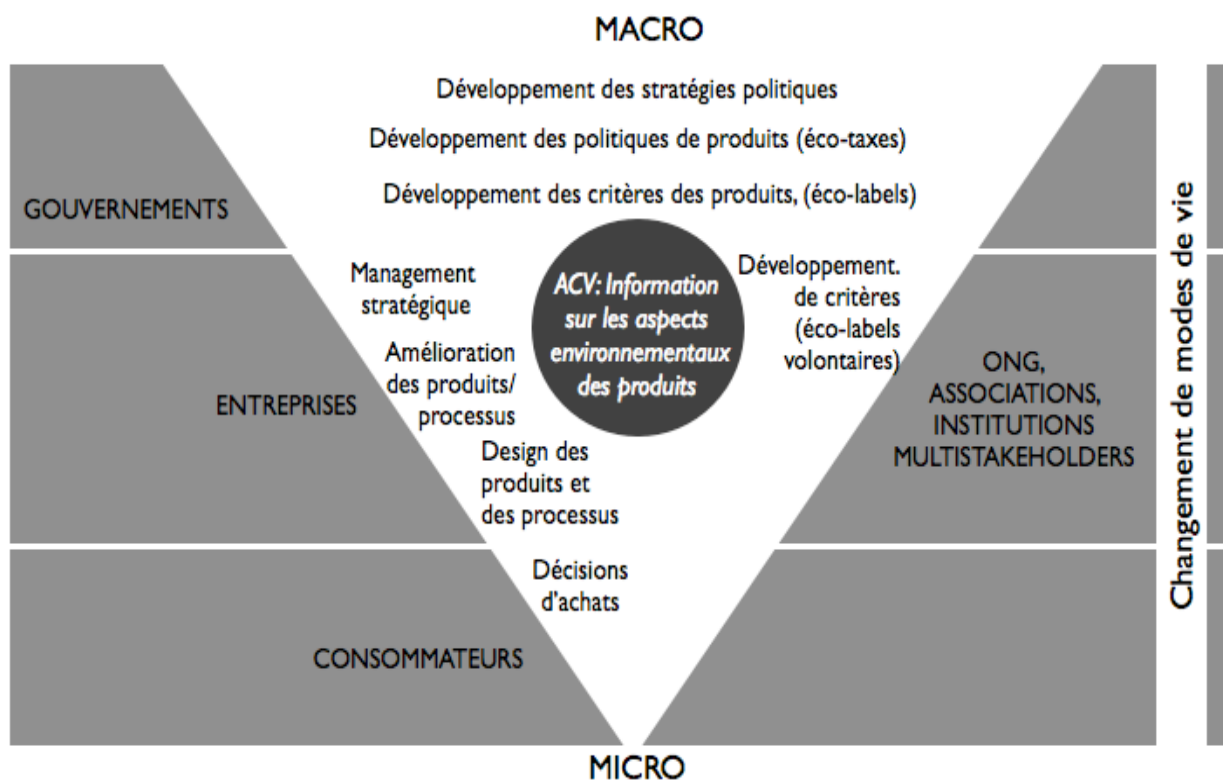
MACRO

Développement des stratégies politiques

Développement des politiques de produits (éco-taxes)

Développement des critères des produits, (éco-labels)

GOUVERNEMENTS

Management stratégique

ACV: Information sur les aspects environnementaux des produits

Développement. de critères (éco-labels volontaires)

Amélioration des produits/ processus

ENTREPRISES

ONG, ASSOCIATIONS, INSTITUTIONS MULTISTAKEHOLDERS

Design des produits et des processus

Décisions d'achats

CONSOMMATEURS

Changement de modes de vie

MICRO